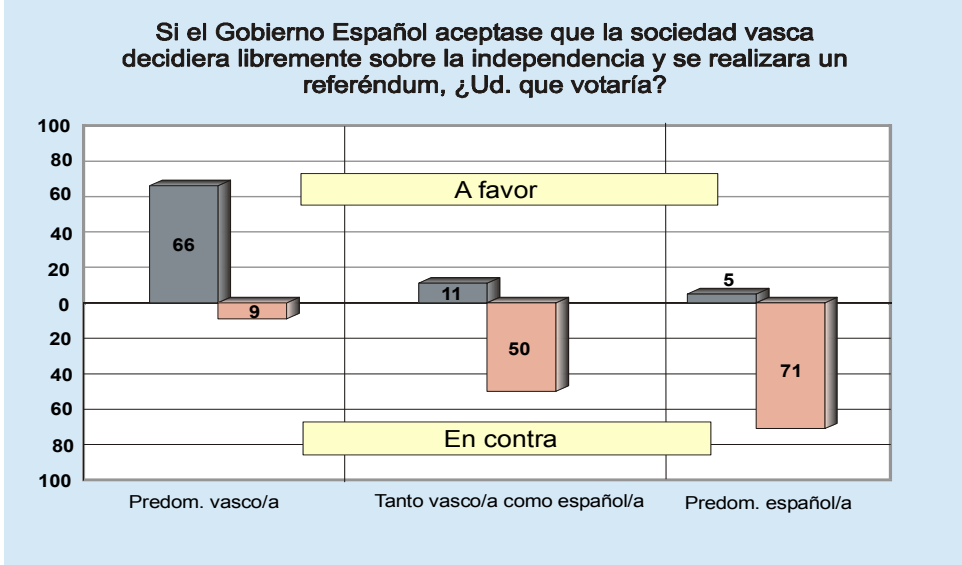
Si el Gobierno Español aceptase que la sociedad vasca decidiera libremente sobre la independencia y se realizara un referéndum, ¿Ud. que votaría?

100
80
60
40
20
0
20
40
60
80
100

A favor

En contra

66
9
11
50
5
71

Predom. vasco/a
Tanto vasco/a como español/a
Predom. español/a